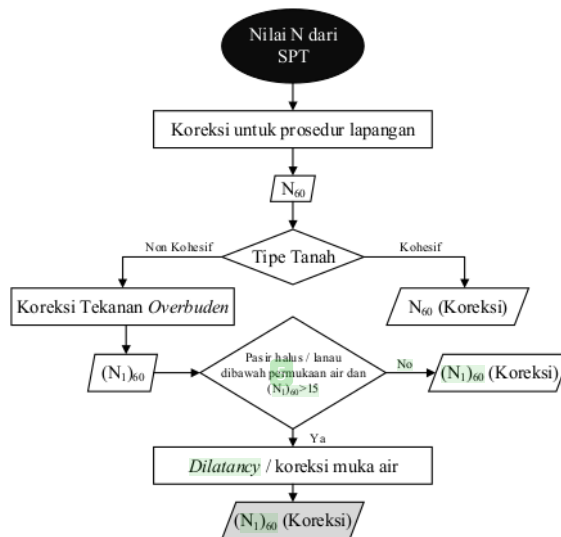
Nilai N dari SPT

Koreksi untuk prosedur lapangan

$N_{60}$

Non Kohesif

Tipe Tanah

Kohesif

Koreksi Tekanan *Overbuden*

$N_{60}$ (Koreksi)

$(N_1)_{60}$

Pasir halus / lanau dibawah permukaan air dan $(N_1)_{60}>15$

No

$(N_1)_{60}$ (Koreksi)

Ya

*Dilatancy* / koreksi muka air

$(N_1)_{60}$ (Koreksi)